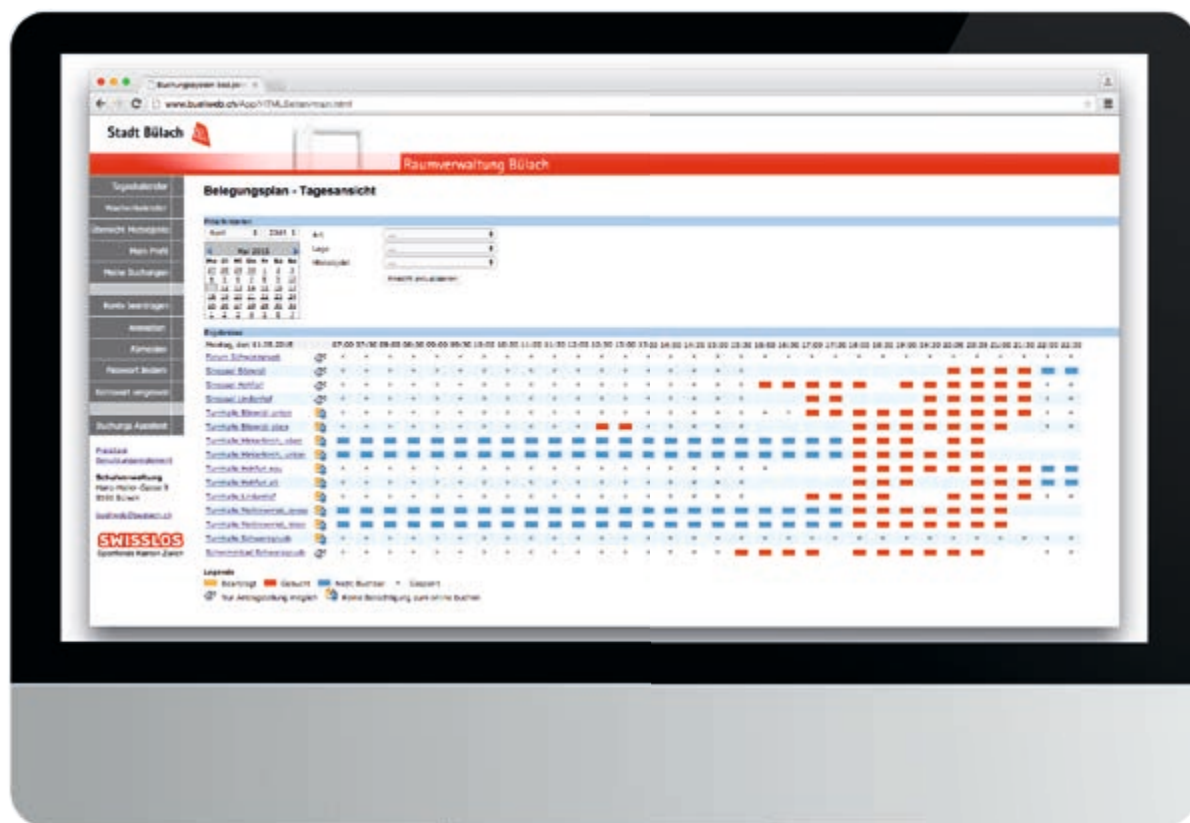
Buchungssystem Bülach

www.buelweb.ch/App/HTML/Seitenman.html

Stadt Bülach

Raumverwaltung Bülach

Tageskalender
Wochenkalender
Übersicht Mietobjekte
Mein Profil
Meine Buchungen
Konto beantragen
Anmelden
Abmelden
Passwort ändern
Passwort vergessen
Buchungs-Assistent

Fassbind
Benutzerreglement

Schulverwaltung
Hans-Haller-Gasse 9
8180 Bülach

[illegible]

SWISSLOS
Sportfonds Kanton Zürich

Belegungsplan - Tagesansicht

Filterkriterien
April 2015
Mai 2015
Art
Lage
Mietobjekt
Ansicht aktualisieren

Ergebnisse
Montag, den 11.05.2015
07:00 07:30 08:00 08:30 09:00 09:30 10:00 10:30 11:00 11:30 12:00 12:30 13:00 13:30 14:00 14:30 15:00 15:30 16:00 16:30 17:00 17:30 18:00 18:30 19:00 19:30 20:00 20:30 21:00 21:30 22:00 22:30

Forum Schwerzgrueb
Singsaal Bülerrain
Singsaal Hohfuri
Singsaal Lindenhof
Turnhalle Bülerrain unten
Turnhalle Bülerrain oben
Turnhalle Hinterbirch, oben
Turnhalle Hinterbirch, unten
Turnhalle Hohfuri neu
Turnhalle Hohfuri alt
Turnhalle Lindenhof
Turnhalle Mettmenriet, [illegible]
Turnhalle Mettmenriet, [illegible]
Turnhalle Schwerzgrueb
Schwimmbad Schwerzgrueb

Legende
Beantragt  Gebucht  Nicht Buchbar  Gesperrt
Nur Anfrageprüfung möglich  Keine Berechtigung zum online buchen